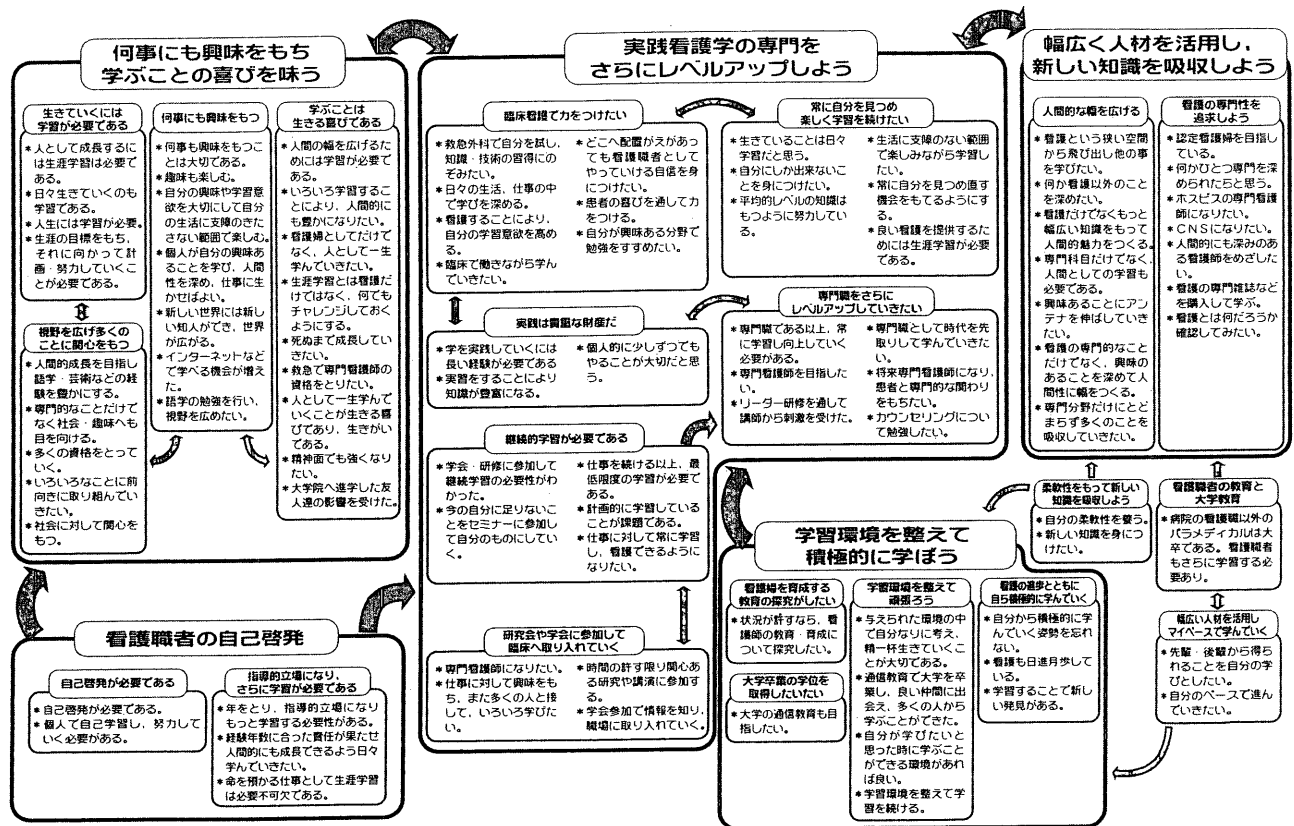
何事にも興味をもち
学ぶことの喜びを味う

生きていくには
学習が必要である

＊人として成長するには生涯学習は必要である。
＊日々生きていくのも学習である。
＊人生には学習が必要。
＊生涯の目標をもち，それに向かって計画・努力していくことが必要である。

何事にも興味をもつ

＊何事も興味をもつことは大切である。
＊趣味も楽しむ。
＊自分の興味や学習意欲を大切にして自分の生活に支障のきたさない範囲で楽しむ。
＊個人が自分の興味あることを学び，人間性を深め，仕事に生かせばよい。
＊新しい世界には新しい知人ができ，世界が広がる。
＊インターネットなどで学べる機会が増えた。
＊語学の勉強を行い，視野を広めたい。

学ぶことは
生きる喜びである

＊人間の幅を広げるためには学習が必要である。
＊いろいろ学習することによりり，人間的にも豊かになりたい。
＊看護婦としてだけでなく，人としても一生学んでいきたい。
＊生涯学習とは看護だけではなく，何でもチャレンジしておくようにする。
＊死ぬまで成長していきたい。
＊救急で専門看護師の資格をとりたい。
＊人として一生学んでいくことが生きる喜びであり，生きがいである。
＊精神面でも強くなりたい。
＊大学院へ進学した友人達の影響を受けた。

視野を広げ多くの
ことに関心をもつ

＊人間的成長を目指し語学・芸術などの経験を豊かにする。
＊専門的なことだけでなく社会・趣味へも目を向ける。
＊多くの資格をとっていく。
＊いろいろなことに前向きに取り組んでいきたい。
＊社会に対して関心をもつ。

実践看護学の専門を
さらにレベルアップしよう

臨床看護で力をつけたい

＊救急外科で自分を試し，知識・技術の習得にのぞみたい。
＊日々の生活，仕事の中で学びを深める。
＊看護することにより，自分の学習意欲を高める。
＊臨床で働きながら学んでいきたい。
＊どこへ配置がえがあっても看護職者としてやっていける自信を身につけたい。
＊患者の喜びを通して力をつける。
＊自分が興味ある分野で勉強をすすめたい。

常に自分を見つめ
楽しく学習を続けたい

＊生きていることは日々学習だと思う。
＊自分にしか出来ないことを身につけたい。
＊平均的レベルの知識はもつように努力している。
＊生活に支障のない範囲で楽しみながら学習したい。
＊常に自分を見つめ直す機会をもてるようにする。
＊良い看護を提供するためには生涯学習が必要である。

実践は貴重な財産だ

＊学を実践していくには長い経験が必要である
＊実習をすることにより知識が豊富になる。
＊個人的に少しずつでもやることが大切だと思う。

専門職をさらに
レベルアップしていきたい

＊専門職である以上，常に学習し向上していく必要がある。
＊専門看護師を目指したい。
＊リーダー研修を通して講師から刺激を受けた。
＊専門職として時代を先取りして学んでいきたい。
＊将来専門看護師になり，患者と専門的な関わりをもちたい。
＊カウンセリングについて勉強したい。

継続的学習が必要である

＊学会・研修に参加して継続学習の必要性がわかった。
＊今の自分に足りないことをセミナーに参加して自分のものにしていく。
＊仕事を続ける以上，最低限度の学習が必要である。
＊計画的に学習していることが課題である。
＊仕事に対して常に学習し，看護できるようになりたい。

研究会や学会に参加して
臨床へ取り入れていく

＊専門看護師になりたい。
＊仕事に対して興味をもち，また多くの人と接して，いろいろ学びたい。
＊時間の許す限り関心ある研究や講演に参加する。
＊学会参加で情報を知り，職場に取り入れていく。

幅広く人材を活用し，
新しい知識を吸収しよう

人間的な幅を広げる

＊看護という狭い空間から飛び出し他の事を学びたい。
＊何か看護以外のことを求めたい。
＊看護だけでなくもっと幅広い知識をもって人間的魅力をつくる。
＊専門科目だけでなく，人間としての学習も必要である。
＊興味あることにアンテナを伸ばしていきたい。
＊看護の専門的なことだけでなく，興味のあることを深めて人間性に幅をつくる。
＊専門分野だけにとどまらず多くのことを吸収していきたい。

看護の専門性を
追求しよう

＊認定看護婦を目指している。
＊何かひとつ専門を深められたらと思う。
＊ホスピスの専門看護師になりたい。
＊CNSになりたい。
＊人間的にも深みのある看護師をめざしたい。
＊看護の専門雑誌などを購入して学ぶ。
＊看護とは何だろうか確認してみたい。

柔軟性をもって新しい
知識を吸収しよう

＊自分の柔軟性を養う。
＊新しい知識を身につけたい。

看護職者の教育と
大学教育

＊病院の看護職以外のパラメディカルは大卒である。看護職者もさらに学習する必要あり。

幅広い人材を活用し
マイペースで学んでいく

＊先輩・後輩から得られることを自分の学びとしたい。
＊自分のペースで進んでいきたい。

学習環境を整えて
積極的に学ぼう

看護婦を育成する
教育の探究がしたい

＊状況が許すなら，看護師の教育・育成について探究したい。

大学卒業の学位を
取得したいたい

＊大学の通信教育も目指したい。

学習環境を整えて
頑張ろう

＊与えられた環境の中で自分なりに考え，精一杯生きていくことが大切である。
＊通信教育で大学を卒業し，良い仲間に出会え，多くの人から学ぶことができた。
＊自分が学びたいと思った時に学ぶことができる環境があれば良い。
＊学習環境を整えて学習を続ける。

看護の進歩とともに
自ら積極的に学んでいく

＊自分から積極的に学んでいく姿勢を忘れない。
＊看護も日進月歩している。
＊学習することで新しい発見がある。

看護職者の自己啓発

自己啓発が必要である

＊自己啓発が必要である。
＊個人で自己学習し，努力していく必要がある。

指導的立場になり，
さらに学習が必要である

＊年をとり，指導的立場になりもっと学習する必要性がある。
＊経験年数に合った責任が果たせ人間的にも成長できるよう日々学んでいきたい。
＊命を預かる仕事として生涯学習は必要不可欠である。